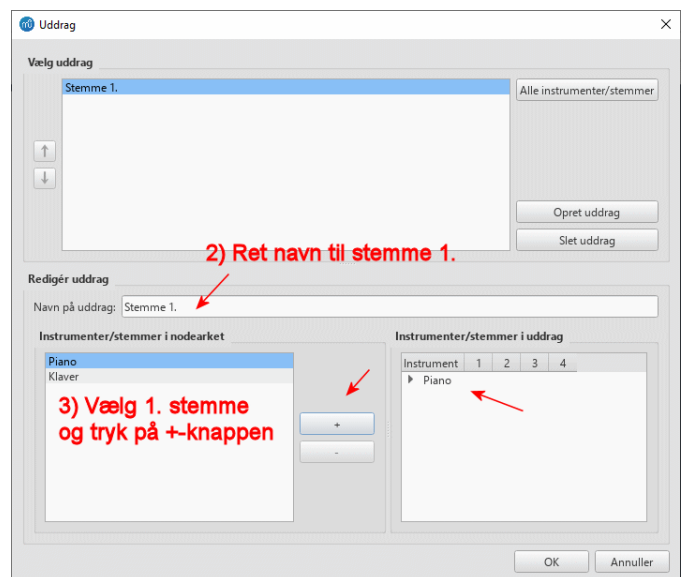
Uddrag

Vælg uddrag

Stemme 1.

Alle instrumenter/stemmer

↑
↓

Opret uddrag

Slet uddrag

2) Ret navn til stemme 1.

Redigér uddrag

Navn på uddrag: Stemme 1.

Instrumenter/stemmer i nodearket

Piano
Klaver

3) Vælg 1. stemme og tryk på +-knappen

+
-

Instrumenter/stemmer i uddrag

| Instrument | 1 | 2 | 3 | 4 |
|---|---|---|---|---|
| Piano | | | | |

OK
Annuller